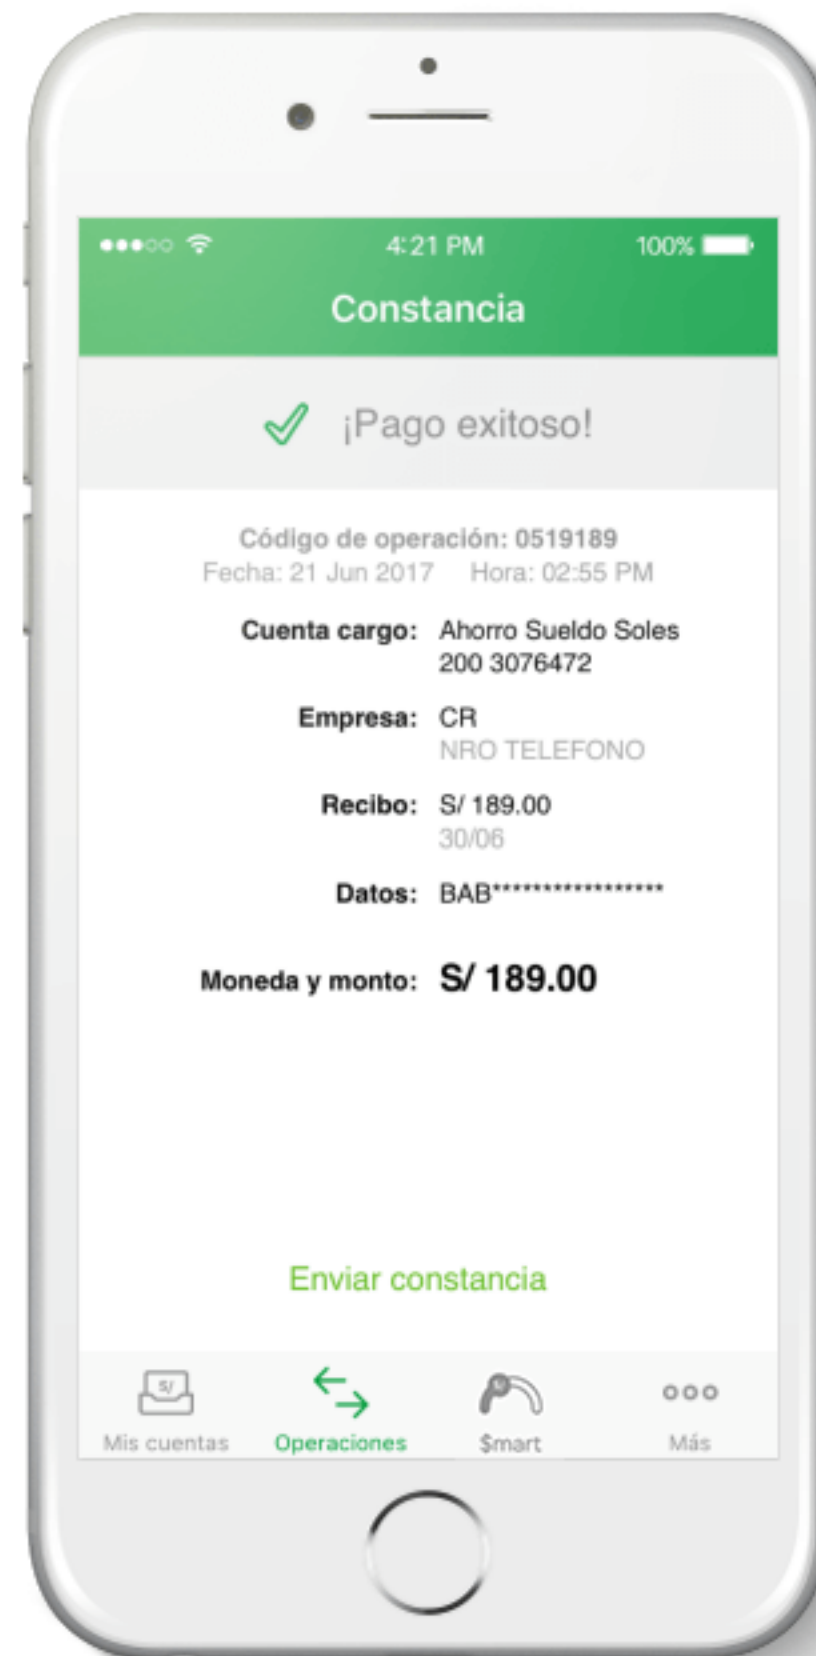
4:21 PM 100%

Constancia

¡Pago exitoso!

Código de operación: 0519189
Fecha: 21 Jun 2017 Hora: 02:55 PM

Cuenta cargo: Ahorro Sueldo Soles 200 3076472

Empresa: CR NRO TELEFONO

Recibo: S/ 189.00 30/06

Datos: BAB*****************

Moneda y monto: S/ 189.00

Enviar constancia

S/
Mis cuentas
Operaciones
$mart
Más